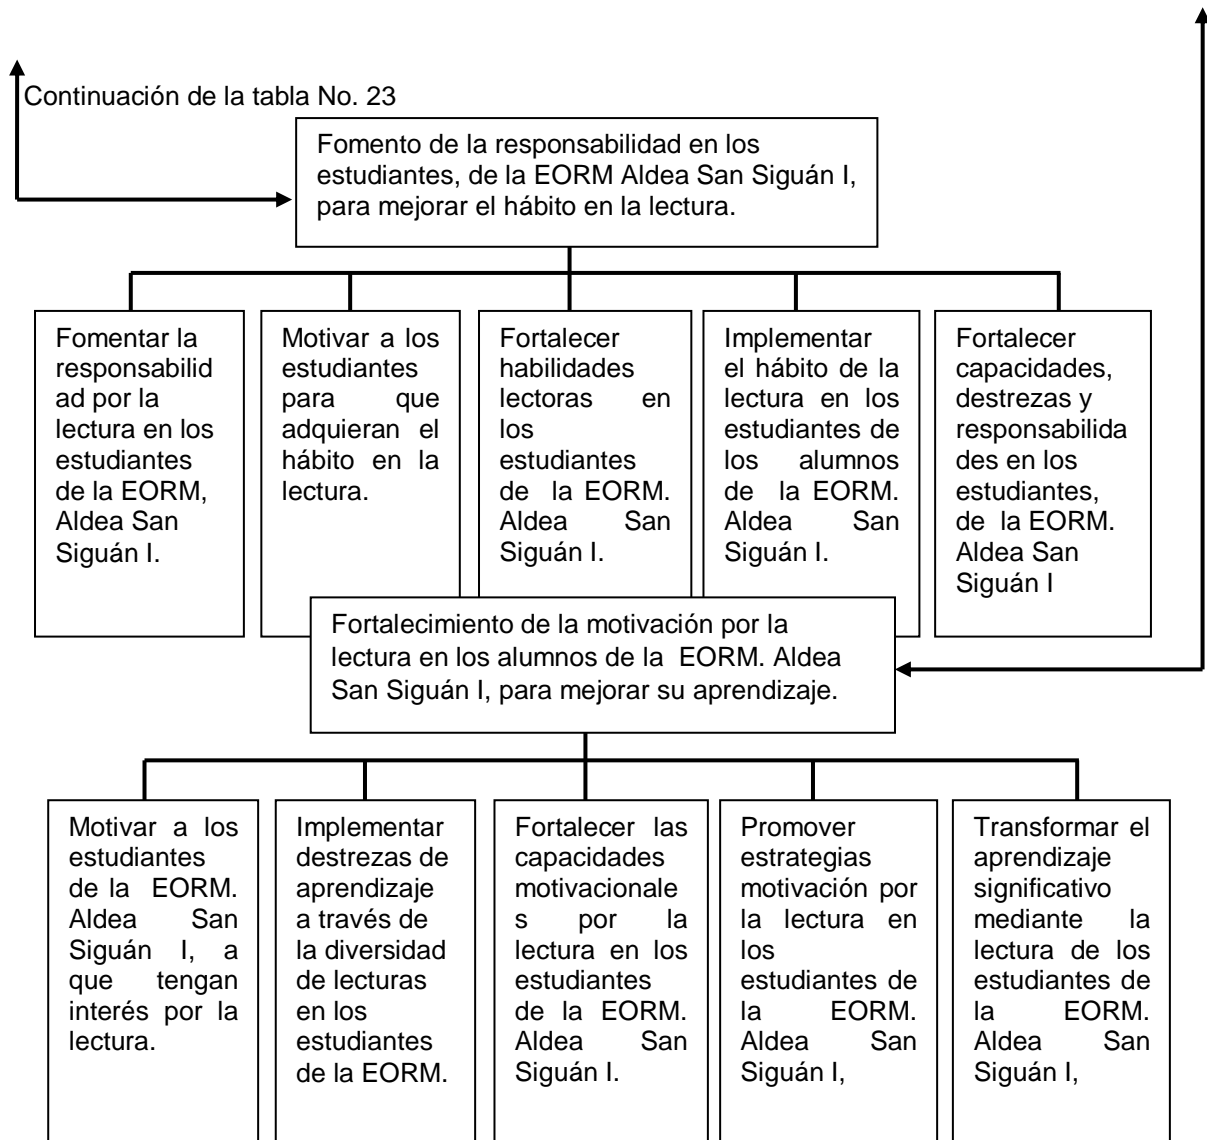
Continuación de la tabla No. 23

Fomento de la responsabilidad en los estudiantes, de la EORM Aldea San Siguán I, para mejorar el hábito en la lectura.

Fomentar la responsabilidad por la lectura en los estudiantes de la EORM, Aldea San Siguán I.

Motivar a los estudiantes para que adquieran el hábito en la lectura.

Fortalecer habilidades lectoras en los estudiantes de la EORM. Aldea San Siguán I.

Implementar el hábito de la lectura en los estudiantes de los alumnos de la EORM. Aldea San Siguán I.

Fortalecer capacidades, destrezas y responsabilidades en los estudiantes, de la EORM. Aldea San Siguán I

Fortalecimiento de la motivación por la lectura en los alumnos de la EORM. Aldea San Siguán I, para mejorar su aprendizaje.

Motivar a los estudiantes de la EORM. Aldea San Siguán I, a que tengan interés por la lectura.

Implementar destrezas de aprendizaje a través de la diversidad de lecturas en los estudiantes de la EORM.

Fortalecer las capacidades motivacionales por la lectura en los estudiantes de la EORM. Aldea San Siguán I.

Promover estrategias motivación por la lectura en los estudiantes de la EORM. Aldea San Siguán I,

Transformar el aprendizaje significativo mediante la lectura de los estudiantes de la EORM. Aldea San Siguán I,